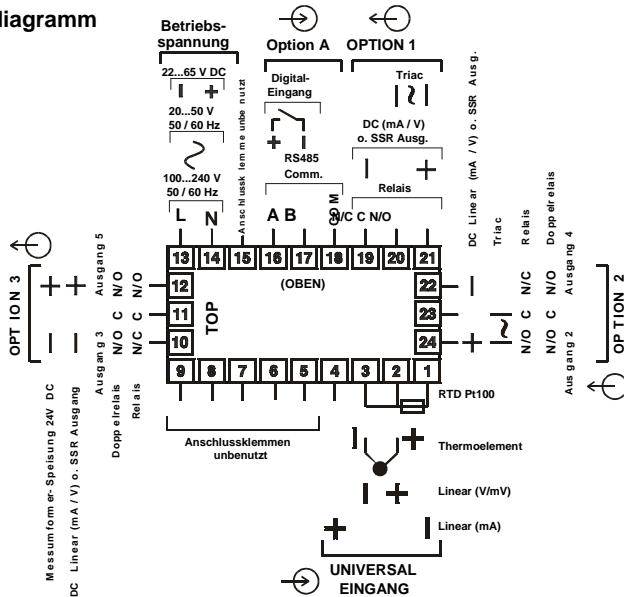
iagramm

Betriebs-spannung

22...65 V DC
I +

20...50 V
50 / 60 Hz

100...240 V
50 / 60 Hz

L N

Anschlussklemme unbenutzt

Option A

Digital-Eingang

+ I

RS485
Comm.

A B COM

OPTION 1

Triac

DC (mA / V)
o. SSR Ausg.

I +

Relais

N/C C N/O

DC Linear (mA / V) o. SSR Ausg.

Triac

Relais

Doppelrelais

Ausgang 4

N/C C N/O

N/O C N/C

Ausgang 2

OPTION 2

13 14 15 16 17 18 19 20 21

12
11
10

(OBEN)

TOP

22
23
24

9 8 7 6 5 4 3 2 1

OPTION 3

+ +

I I

Ausgang 5
N/O C N/C
Ausgang 3
N/C C N/O

Doppelrelais Relais

Messumformer-Speisung 24V DC

DC Linear (mA / V) o. SSR Ausgang

Anschlussklemmen unbenutzt

RTD Pt100

Thermoelement

Linear (V/mV)

Linear (mA)

UNIVERSAL EINGANG